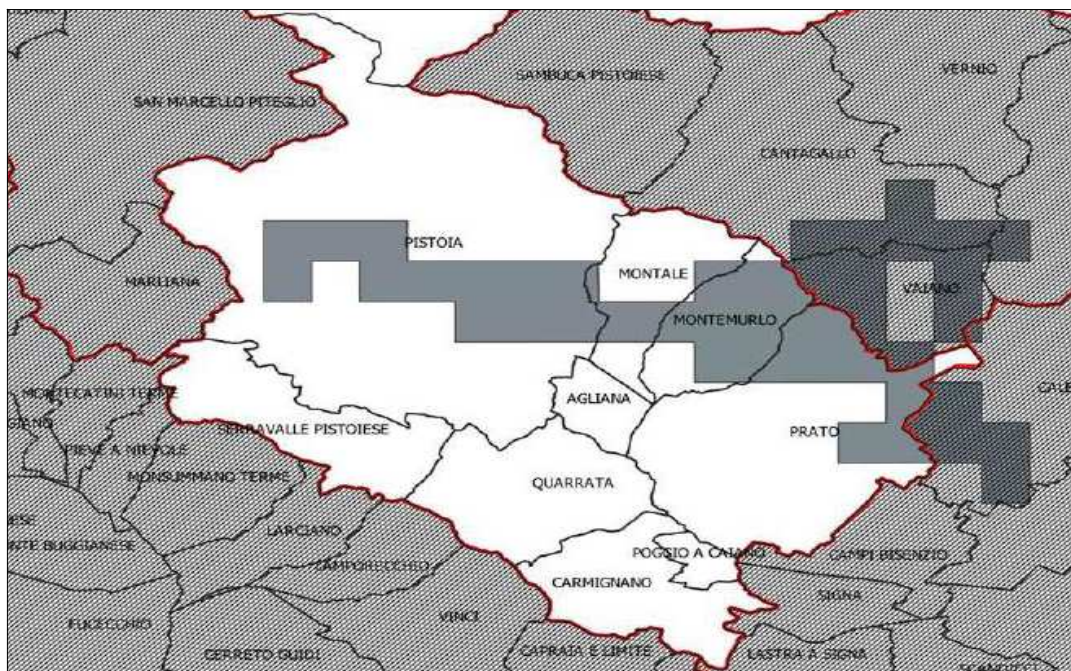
SAMBUCA PISTOIESE
VERNIO
SAN MARCELLO PITEGLIO
CANTAGALLO
PISTOIA
MARLIANA
MONTALE
VAIANO
MONTEMURLO
MONTECATINI TERME
AGLIANA
CAL
SERRAVALLE PISTOIESE
PRATO
PIEVE A NIEVOLE
MONSUMMANO TERME
QUARRATA
LARCIANO
POGGIO A CAIANO
CAMPI BISENZIO
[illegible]TE BUGGIANESE
LAMPORECCHIO
CARMIGNANO
SIGNA
FUCECCHIO
VINCI
CERRETO GUIDI
CAPRAIA E LIMITE
LASTRA A SIGNA